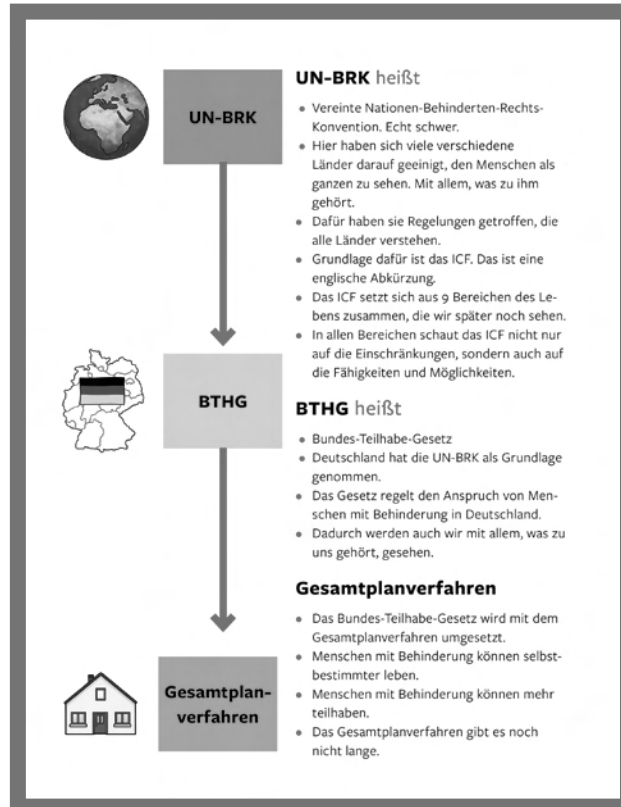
UN-BRK

BTHG

Gesamtplanverfahren

**UN-BRK** heißt

- Vereinte Nationen-Behinderten-Rechts-Konvention. Echt schwer.
- Hier haben sich viele verschiedene Länder darauf geeinigt, den Menschen als ganzen zu sehen. Mit allem, was zu ihm gehört.
- Dafür haben sie Regelungen getroffen, die alle Länder verstehen.
- Grundlage dafür ist das ICF. Das ist eine englische Abkürzung.
- Das ICF setzt sich aus 9 Bereichen des Lebens zusammen, die wir später noch sehen.
- In allen Bereichen schaut das ICF nicht nur auf die Einschränkungen, sondern auch auf die Fähigkeiten und Möglichkeiten.

**BTHG** heißt

- Bundes-Teilhabe-Gesetz
- Deutschland hat die UN-BRK als Grundlage genommen.
- Das Gesetz regelt den Anspruch von Menschen mit Behinderung in Deutschland.
- Dadurch werden auch wir mit allem, was zu uns gehört, gesehen.

**Gesamtplanverfahren**

- Das Bundes-Teilhabe-Gesetz wird mit dem Gesamtplanverfahren umgesetzt.
- Menschen mit Behinderung können selbstbestimmter leben.
- Menschen mit Behinderung können mehr teilhaben.
- Das Gesamtplanverfahren gibt es noch nicht lange.